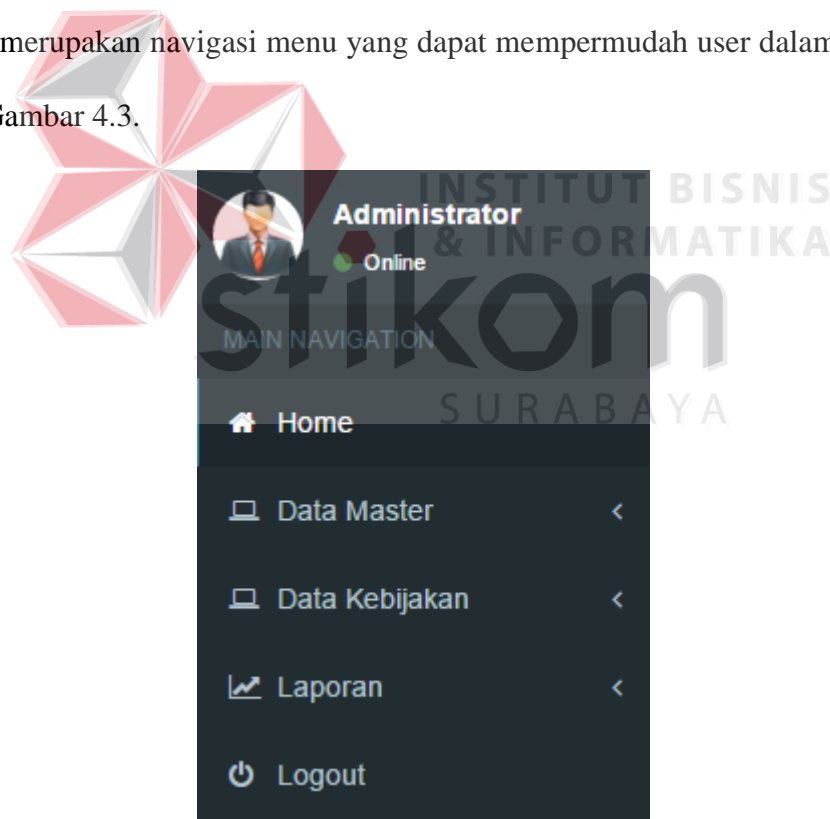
merupakan navigasi menu yang dapat mempermudah user dalam

Gambar 4.3.

INSTITUT BISNIS & INFORMATIKA

stikom

SURABAYA

Administrator
Online

MAIN NAVIGATION

Home

Data Master

Data Kebijakan

Laporan

Logout